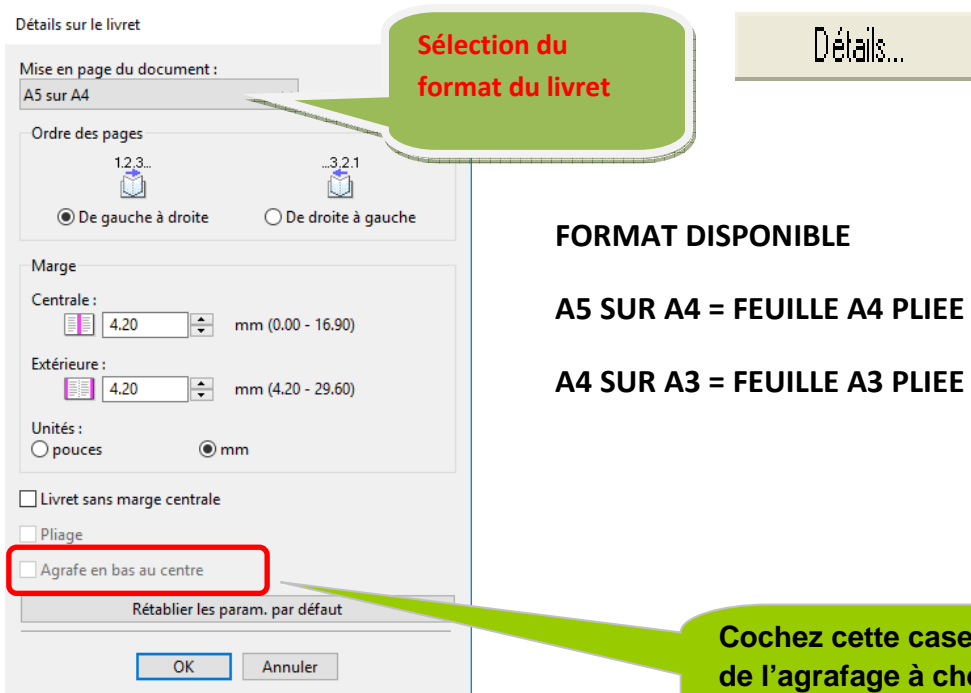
Détails sur le livret

Mise en page du document :

A5 sur A4

Sélection du format du livret

Détails...

Ordre des pages

1,2,3...

...3,2,1

De gauche à droite

De droite à gauche

Marge

Centrale :

4.20

mm (0.00 - 16.90)

Extérieure :

4.20

mm (4.20 - 29.60)

Unités :

pouces

mm

FORMAT DISPONIBLE

A5 SUR A4 = FEUILLE A4 PLIEE

A4 SUR A3 = FEUILLE A3 PLIEE

Livret sans marge centrale

Pliage

Agrafe en bas au centre

Rétablir les param. par défaut

OK

Annuler

Cochez cette case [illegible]
de l'agrafage à ch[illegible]